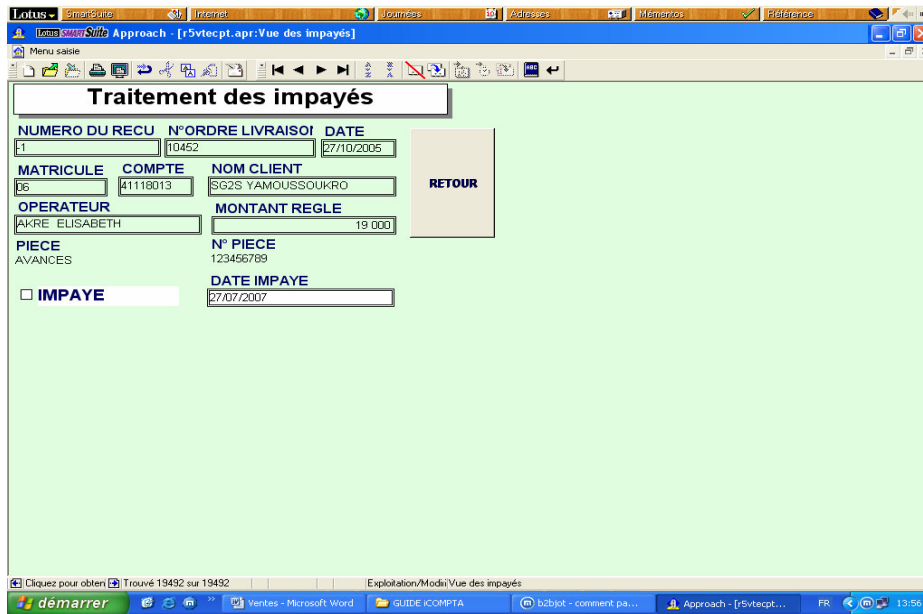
Lotus SmartSuite Internet Journées Adresses Mémentos Référence

Lotus SMARTSuite Approach - [r5vtecpt.apr:Vue des impayés]

Menu saisie

Traitement des impayés

NUMERO DU RECU
-1
N°ORDRE LIVRAISOI
10452
DATE
27/10/2005

RETOUR

MATRICULE
06
COMPTE
41118013
NOM CLIENT
SG2S YAMOUSSOUKRO

OPERATEUR
AKRE ELISABETH
MONTANT REGLE
19 000

PIECE
AVANCES
N° PIECE
123456789

☐ IMPAYE
DATE IMPAYE
27/07/2007

Cliquez pour obteni Trouvé 19492 sur 19492 Exploitation/Modifi Vue des impayés

démarrer Ventes - Microsoft Word GUIDE iCOMPTA b2bjot - comment pa... Approach - [r5vtecpt... FR 13:56